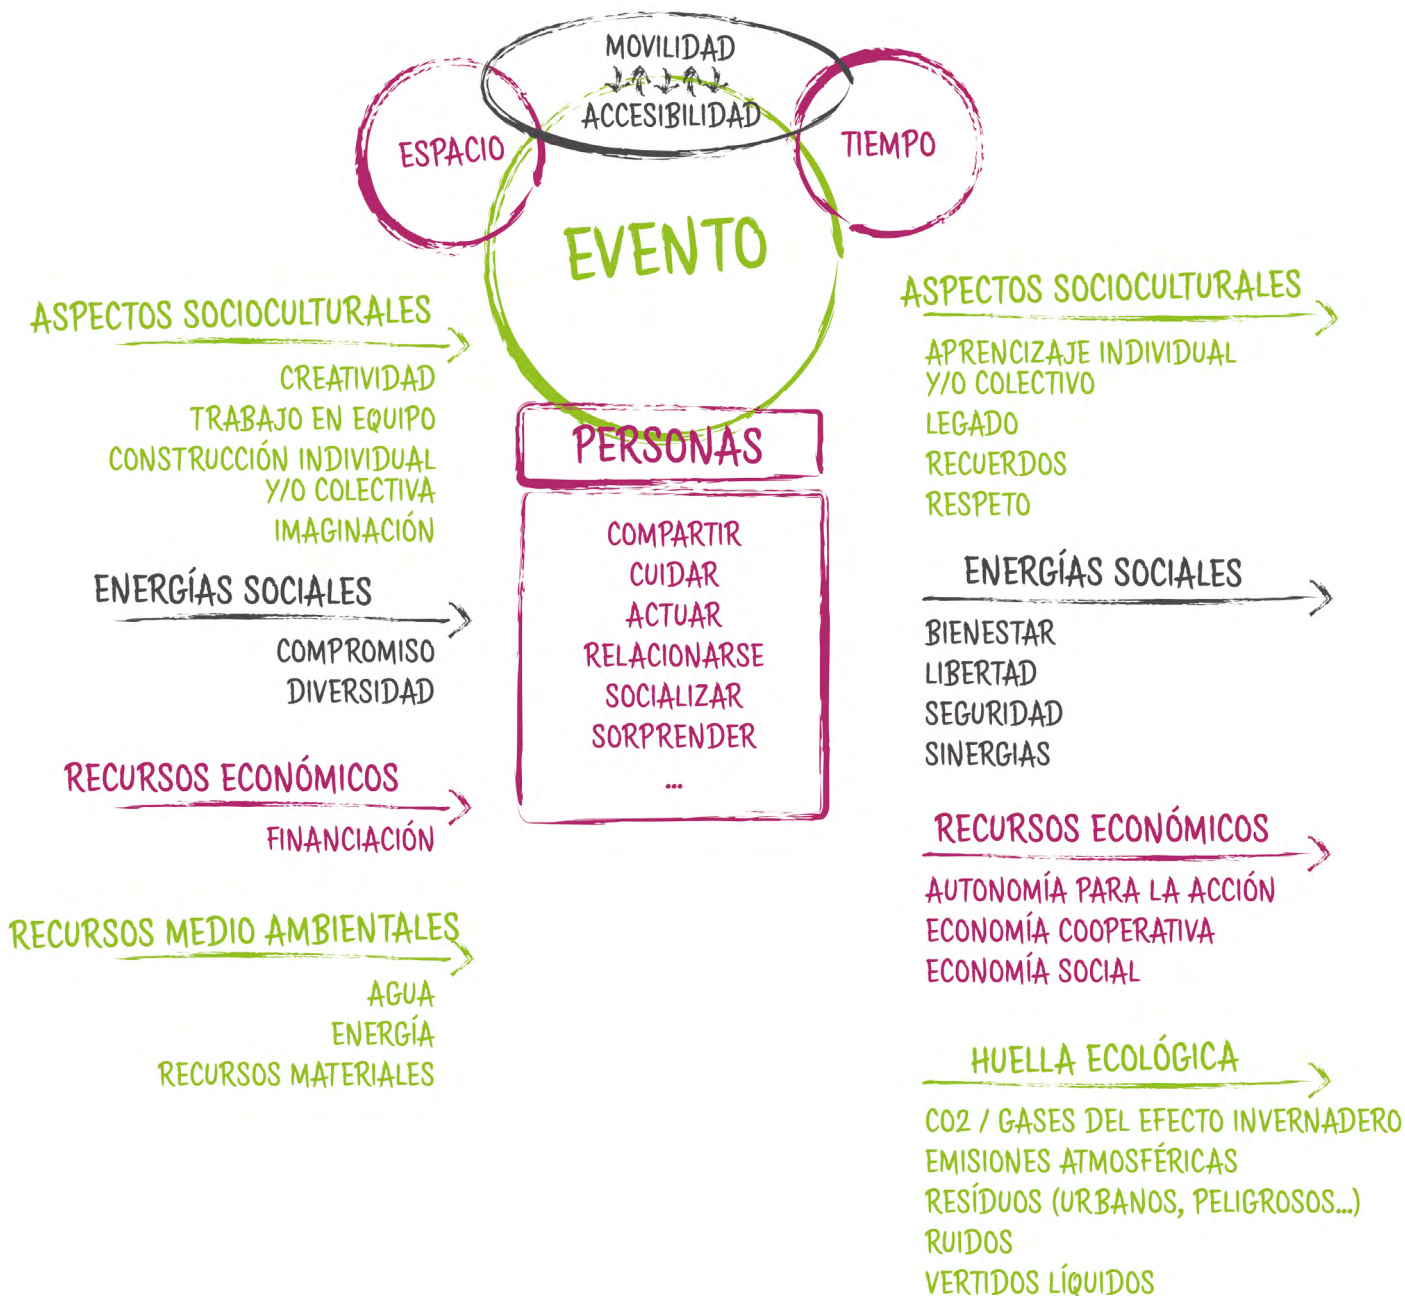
MOVILIDAD
ACCESIBILIDAD

ESPACIO

TIEMPO

EVENTO

PERSONAS

COMPARTIR
CUIDAR
ACTUAR
RELACIONARSE
SOCIALIZAR
SORPRENDER
...

ASPECTOS SOCIOCULTURALES

CREATIVIDAD
TRABAJO EN EQUIPO
CONSTRUCCIÓN INDIVIDUAL Y/O COLECTIVA
IMAGINACIÓN

ENERGÍAS SOCIALES

COMPROMISO
DIVERSIDAD

RECURSOS ECONÓMICOS

FINANCIACIÓN

RECURSOS MEDIO AMBIENTALES

AGUA
ENERGÍA
RECURSOS MATERIALES

ASPECTOS SOCIOCULTURALES

APRENCIZAJE INDIVIDUAL Y/O COLECTIVO
LEGADO
RECUERDOS
RESPETO

ENERGÍAS SOCIALES

BIENESTAR
LIBERTAD
SEGURIDAD
SINERGIAS

RECURSOS ECONÓMICOS

AUTONOMÍA PARA LA ACCIÓN
ECONOMÍA COOPERATIVA
ECONOMÍA SOCIAL

HUELLA ECOLÓGICA

CO2 / GASES DEL EFECTO INVERNADERO
EMISIONES ATMOSFÉRICAS
RESÍDUOS (URBANOS, PELIGROSOS...)
RUIDOS
VERTIDOS LÍQUIDOS